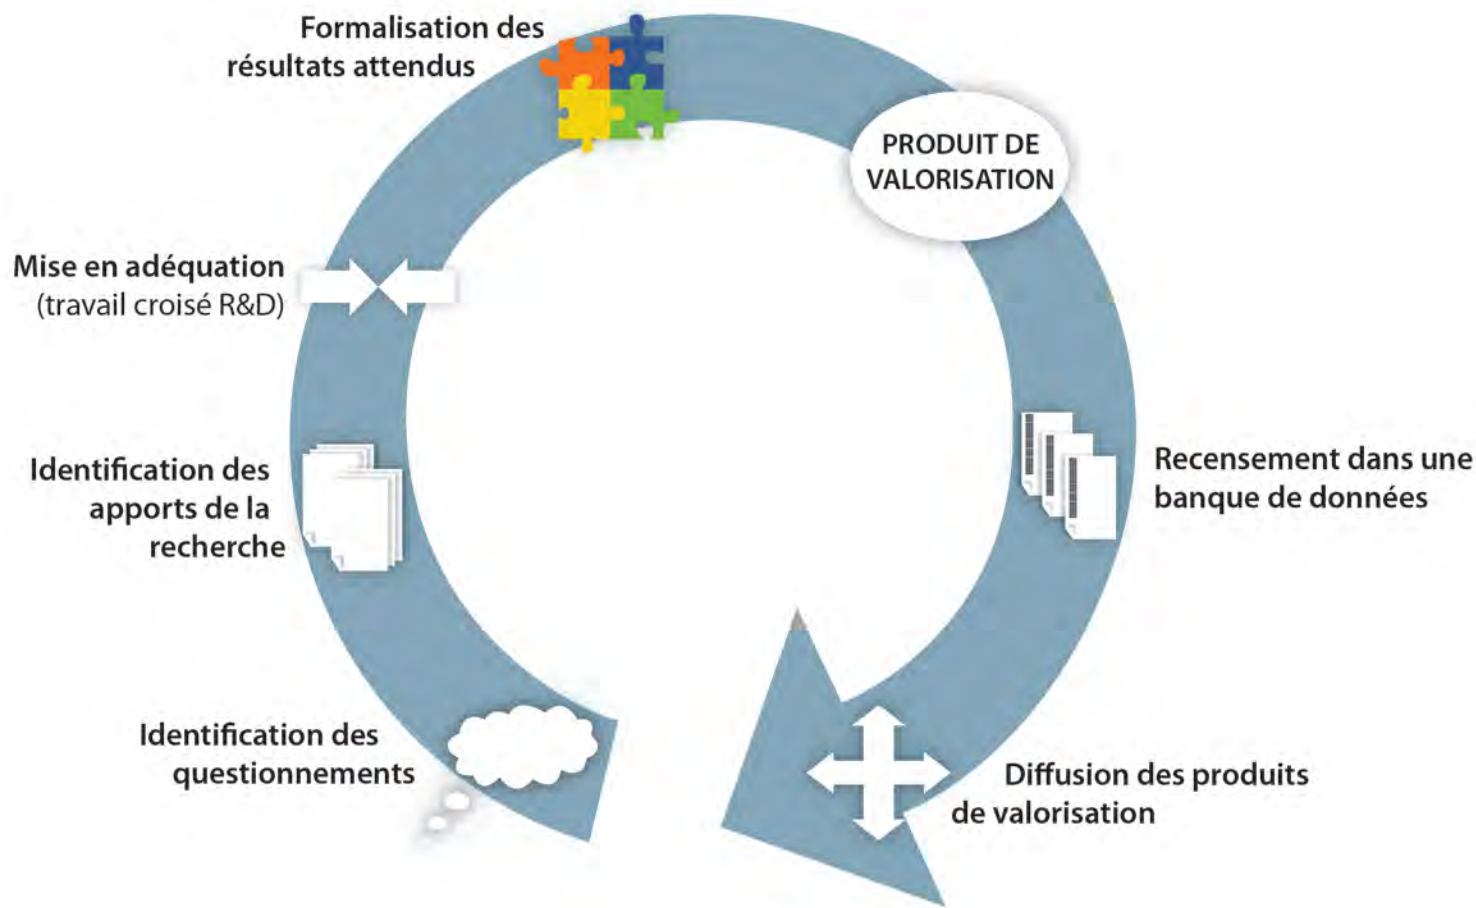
Formalisation des résultats attendus

PRODUIT DE VALORISATION

Mise en adéquation (travail croisé R&D)

Identification des apports de la recherche

Recensement dans une banque de données

Identification des questionnements

Diffusion des produits de valorisation